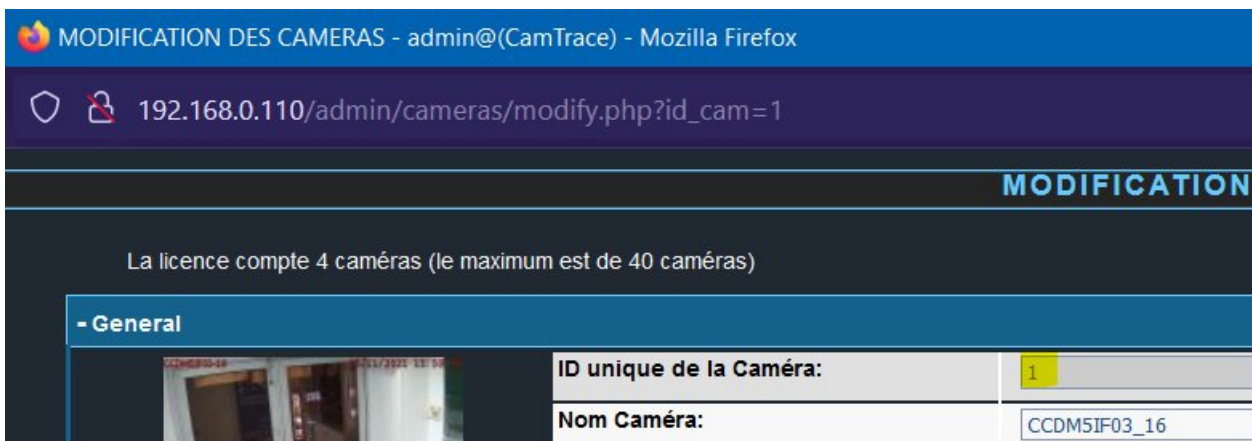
MODIFICATION DES CAMERAS - admin@(CamTrace) - Mozilla Firefox

192.168.0.110/admin/cameras/modify.php?id_cam=1

MODIFICATION

La licence compte 4 caméras (le maximum est de 40 caméras)

- General

CCDM5IF03_16 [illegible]

| ID unique de la Caméra: | 1 |
|---|---|
| Nom Caméra: | CCDM5IF03_16 |